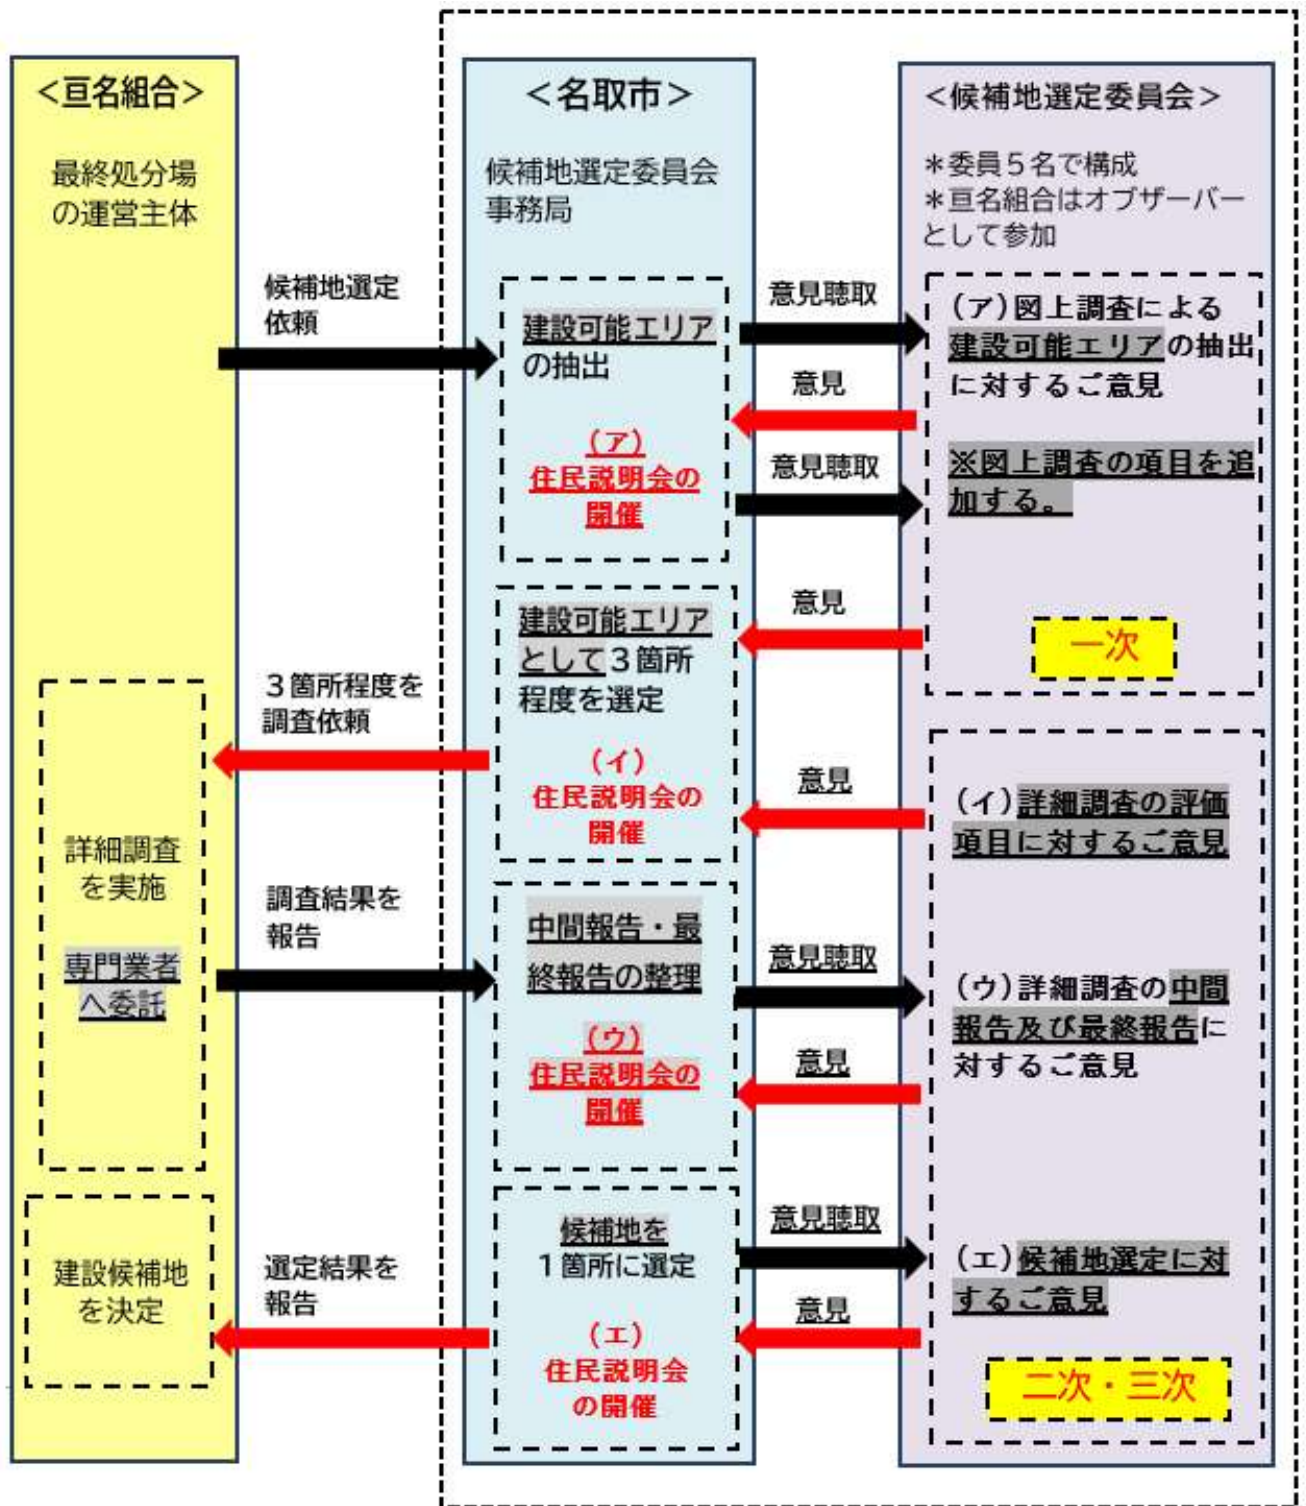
＜亘名組合＞

最終処分場の運営主体

候補地選定依頼

＜名取市＞

候補地選定委員会事務局

建設可能エリアの抽出

（ア）住民説明会の開催

意見聴取

意見

意見聴取

＜候補地選定委員会＞

＊委員５名で構成
＊亘名組合はオブザーバーとして参加

（ア）図上調査による建設可能エリアの抽出に対するご意見

※図上調査の項目を追加する。

意見

一次

建設可能エリアとして３箇所程度を選定

（イ）住民説明会の開催

３箇所程度を調査依頼

意見

（イ）詳細調査の評価項目に対するご意見

詳細調査を実施

専門業者へ委託

調査結果を報告

中間報告・最終報告の整理

（ウ）住民説明会の開催

意見聴取

意見

（ウ）詳細調査の中間報告及び最終報告に対するご意見

候補地を１箇所に選定

（エ）住民説明会の開催

意見聴取

意見

（エ）候補地選定に対するご意見

二次・三次

建設候補地を決定

選定結果を報告